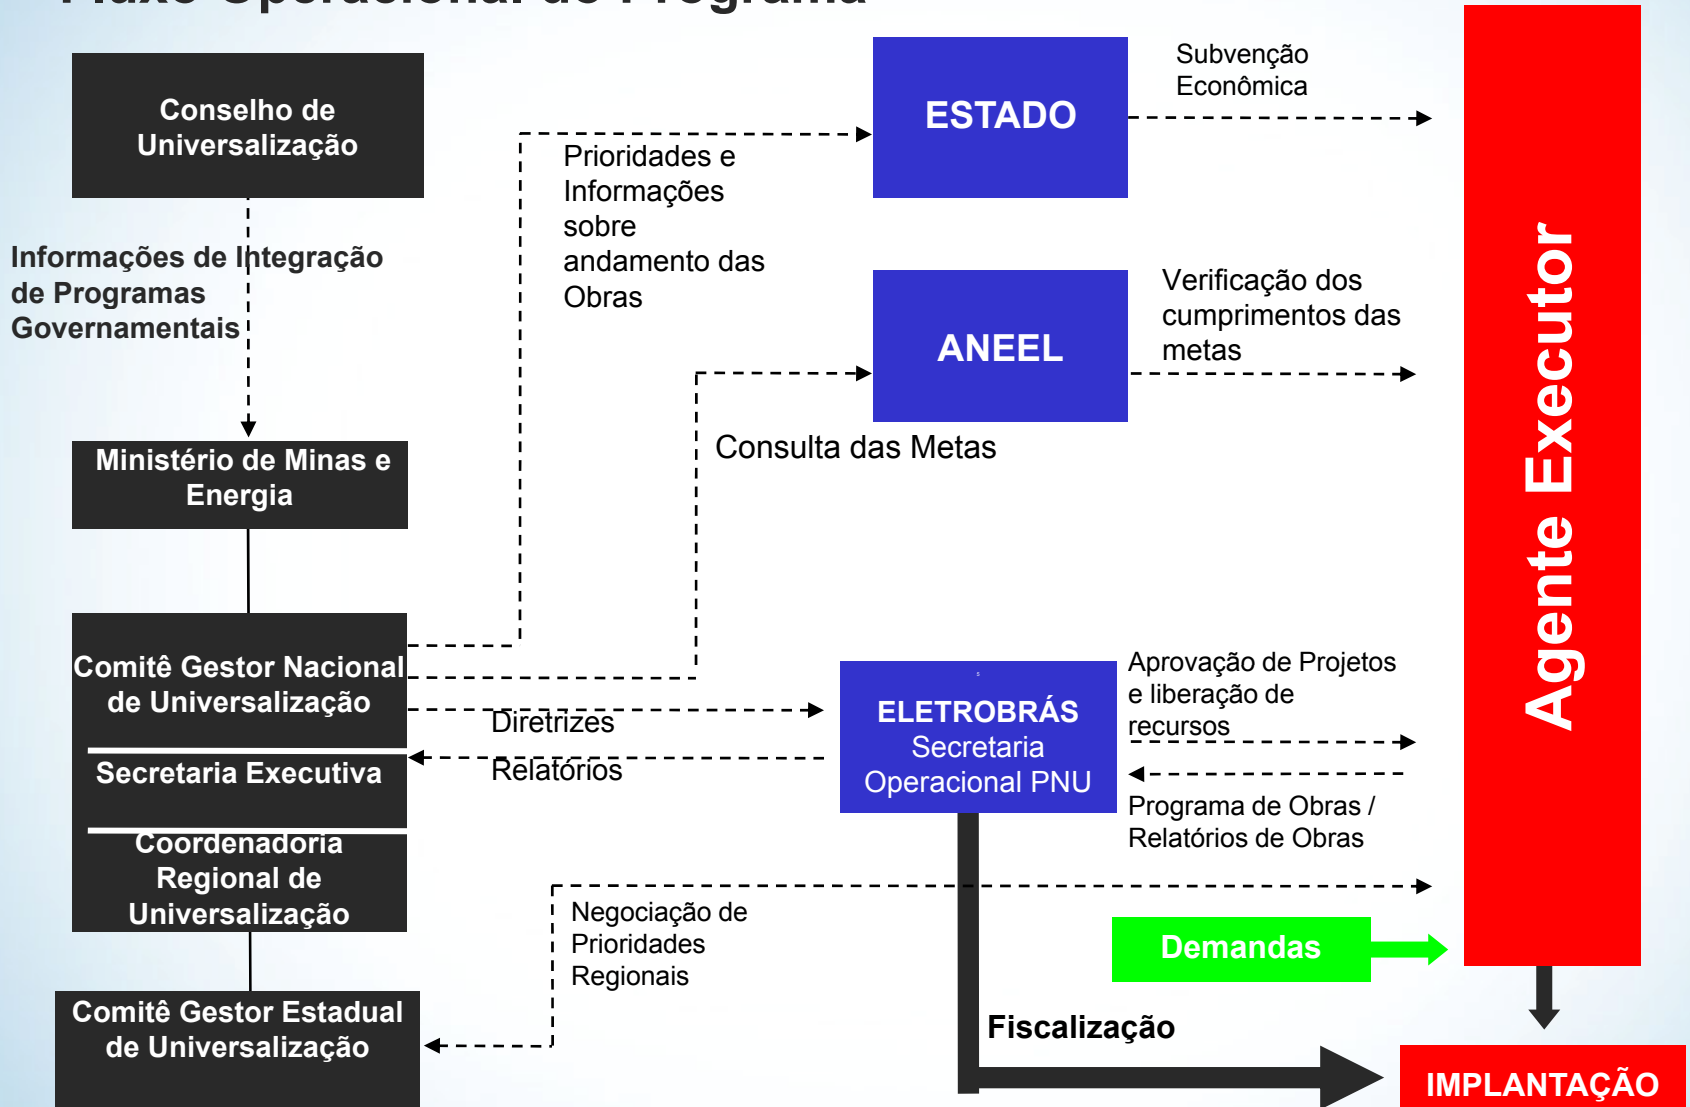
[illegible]

Conselho de Universalização

Informações de Integração de Programas Governamentais

Ministério de Minas e Energia

Comitê Gestor Nacional de Universalização

Secretaria Executiva

Coordenadoria Regional de Universalização

Comitê Gestor Estadual de Universalização

Prioridades e Informações sobre andamento das Obras

ESTADO

Subvenção Econômica

ANEEL

Verificação dos cumprimentos das metas

Consulta das Metas

Diretrizes

Relatórios

ELETROBRÁS Secretaria Operacional PNU

Aprovação de Projetos e liberação de recursos

Programa de Obras / Relatórios de Obras

Negociação de Prioridades Regionais

Demandas

Fiscalização

Agente Executor

IMPLANTAÇÃO